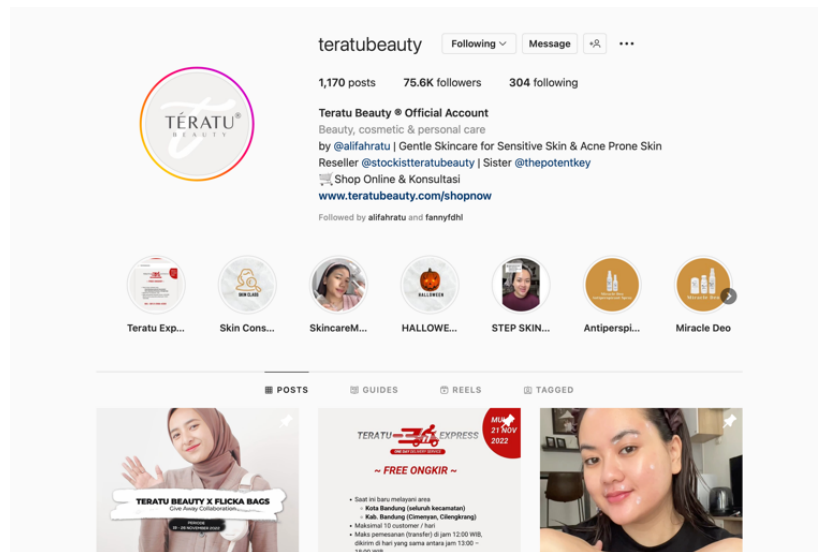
teratubeauty Following Message

1,170 posts 75.6K followers 304 following

Teratu Beauty ® Official Account
Beauty, cosmetic & personal care
by @alifahratu | Gentle Skincare for Sensitive Skin & Acne Prone Skin
Reseller @stockistteratubeauty | Sister @thepotentkey
🛒Shop Online & Konsultasi
www.teratubeauty.com/shopnow
Followed by alifahratu and fannyfdhl

TERATU® BEAUTY

Teratu Exp... Skin Cons... SkincareM... HALLOWE... STEP SKIN... Antiperspi... Miracle Deo

POSTS GUIDES REELS TAGGED

TERATU BEAUTY X FLICKA BAGS
Give Away Collaboration

TERATU EXPRESS
ONE DAY DELIVERY SERVICE
MU 21 NOV 2022
~ FREE ONGKIR ~
• Saat ini baru melayani area
◦ Kota Bandung (seluruh kecamatan)
◦ Kab. Bandung (Cimenyan, Cilengkrang)
• Maksimal 10 customer / hari
• Maks pemesanan (transfer) di jam 12:00 WIB, dikirim di hari yang sama antara jam 13:00 – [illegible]